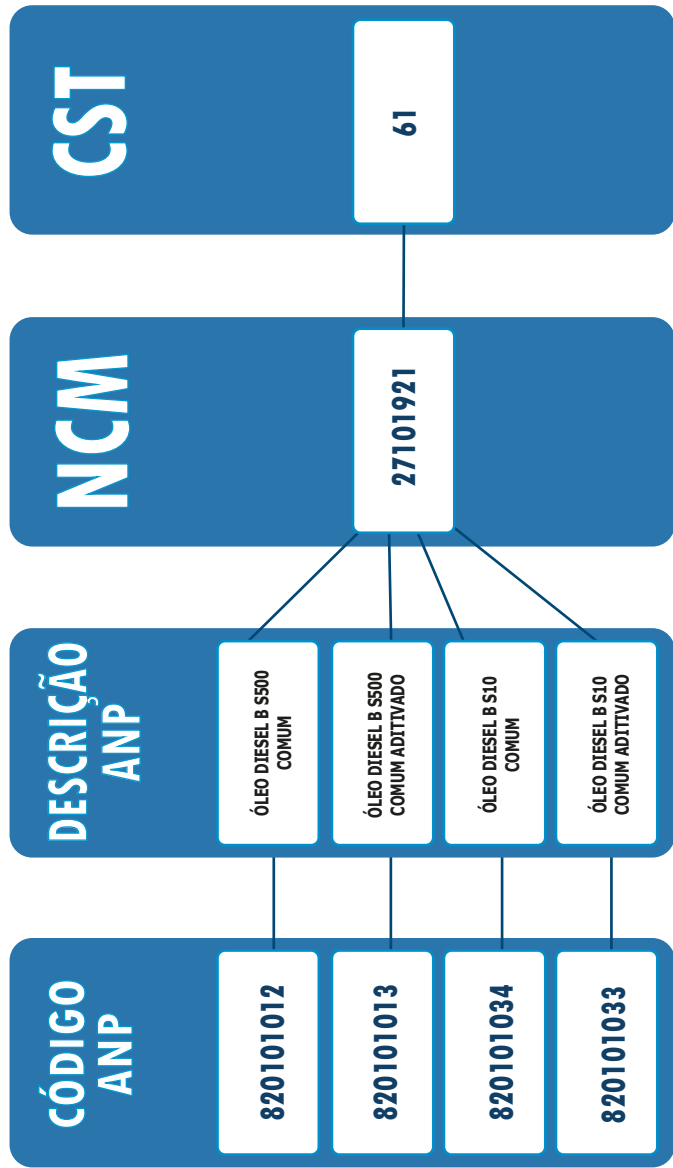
CST

61

NCM

27101921

DESCRIÇÃO ANP

ÓLEO DIESEL B S500 COMUM

ÓLEO DIESEL B S500 COMUM ADITIVADO

ÓLEO DIESEL B S10 COMUM

ÓLEO DIESEL B S10 COMUM ADITIVADO

CÓDIGO ANP

820101012

820101013

820101034

820101033